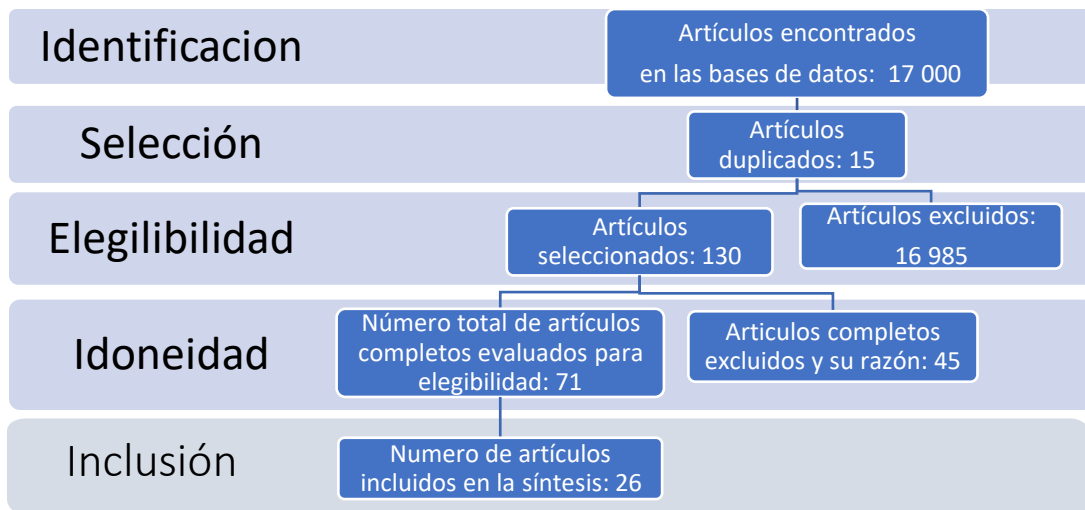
Identificacion

Artículos encontrados en las bases de datos: 17 000

Selección

Artículos duplicados: 15

Elegilibilidad

Artículos seleccionados: 130

Artículos excluidos: 16 985

Idoneidad

Número total de artículos completos evaluados para elegibilidad: 71

Articulos completos excluidos y su razón: 45

Inclusión

Numero de artículos incluidos en la síntesis: 26